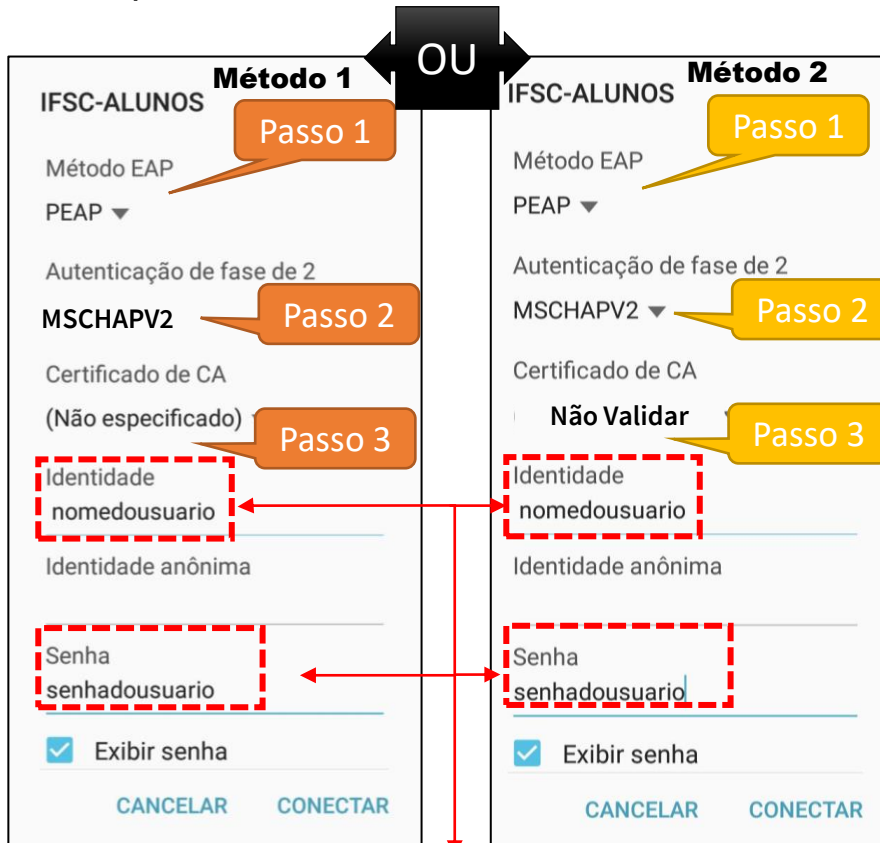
OU

Método 1

IFSC-ALUNOS

Passo 1

Método EAP

PEAP

Autenticação de fase de 2

MSCHAPV2

Passo 2

Certificado de CA

(Não especificado)

Passo 3

Identidade

nomedousuario

Identidade anônima

Senha

senhadousuario

Exibir senha

CANCELAR CONECTAR

Método 2

IFSC-ALUNOS

Passo 1

Método EAP

PEAP

Autenticação de fase de 2

MSCHAPV2

Passo 2

Certificado de CA

Não Validar

Passo 3

Identidade

nomedousuario

Identidade anônima

Senha

senhadousuario

Exibir senha

CANCELAR CONECTAR